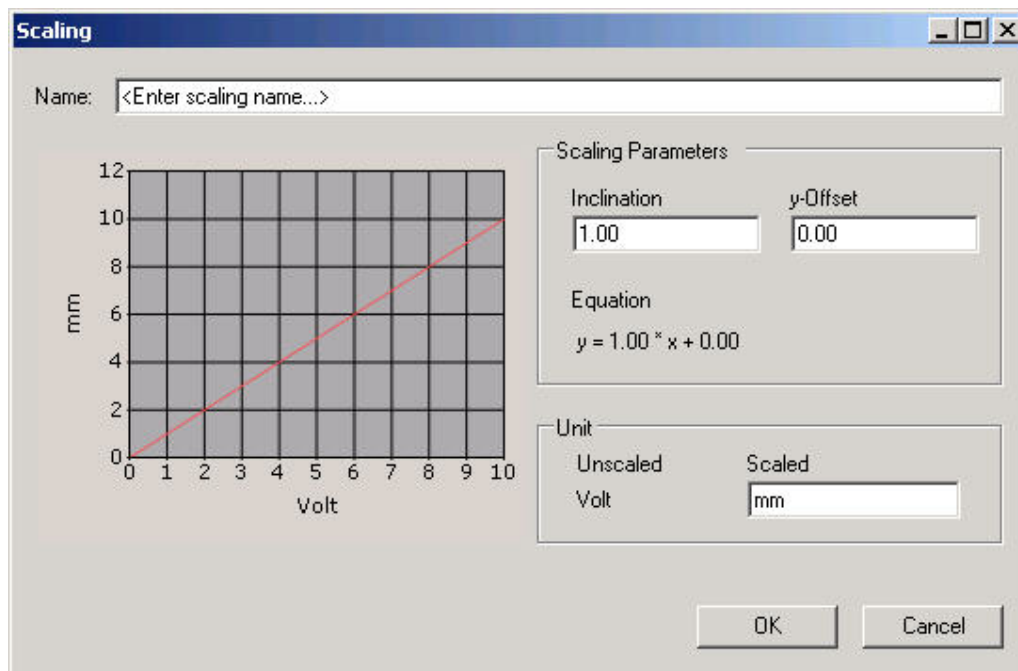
Scaling

Name: <Enter scaling name...>

12
10
8
6
4
2
0
mm
0 1 2 3 4 5 6 7 8 9 10
Volt

Scaling Parameters
Inclination
1.00
y-Offset
0.00
Equation
$y = 1.00 * x + 0.00$

Unit
Unscaled
Volt
Scaled
mm

OK
Cancel